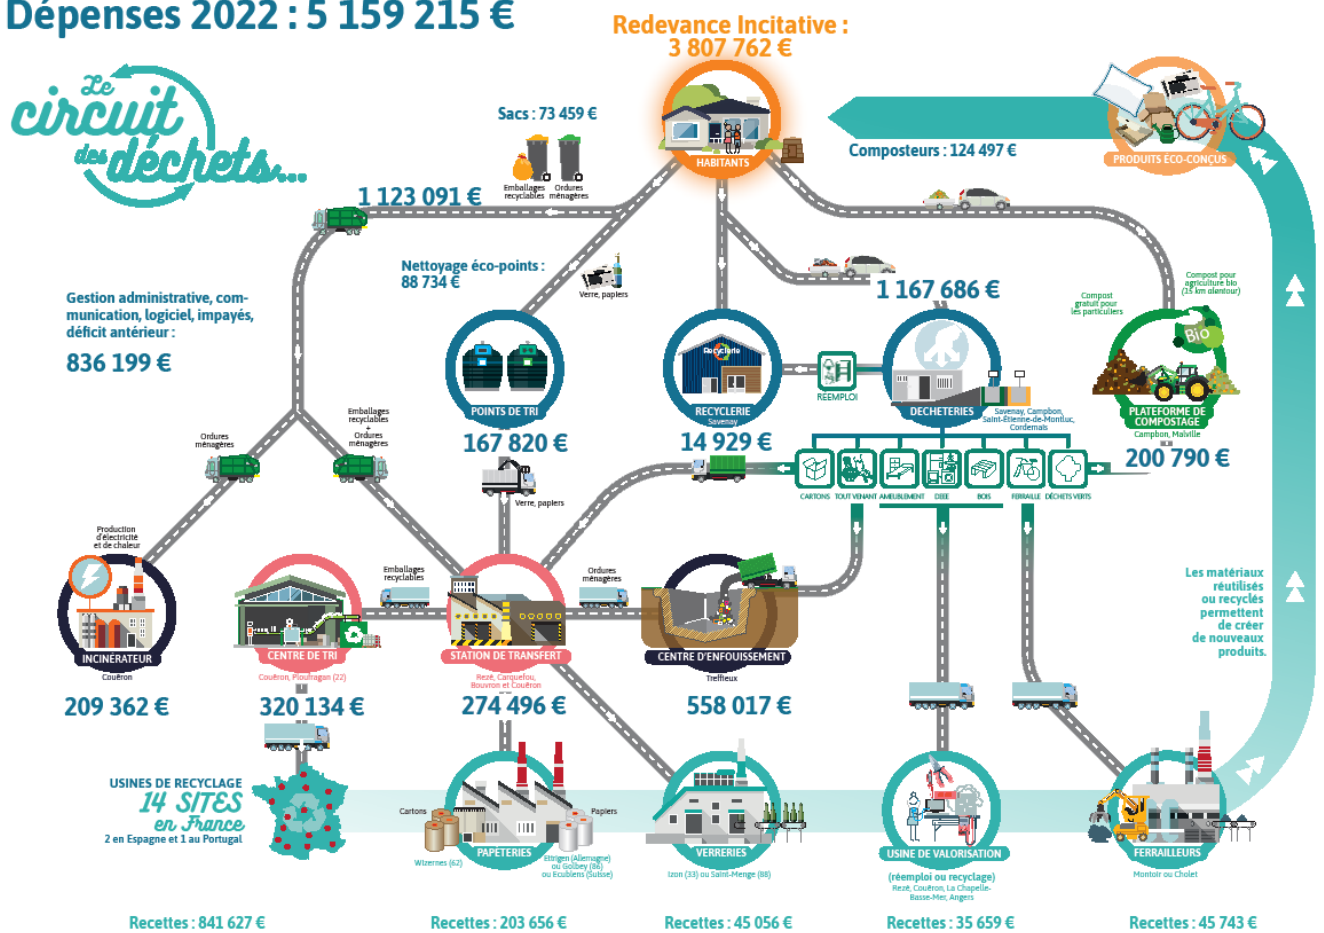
Dépenses 2022 : 5 159 215 €

Redevance Incitative : 3 807 762 €

Le circuit des déchets...

Sacs : 73 459 €

Emballages recyclables
Ordures ménagères

HABITANTS

Composteurs : 124 497 €

PRODUITS ÉCO-CONÇUS

1 123 091 €

Nettoyage éco-points : 88 734 €

Verre, papiers

1 167 686 €

Gestion administrative, communication, logiciel, impayés, déficit antérieur :
836 199 €

Compost gratuit pour les particuliers
Compost pour agriculture bio (15 km alentour)

Bio

POINTS DE TRI
167 820 €

Recyclerie
RECYCLERIE
Savenay
14 929 €

RÉEMPLOI

DÉCHETERIES
Savenay, Campbon, Saint-Étienne-de-Montluc, Cordemais

PLATEFORME DE COMPOSTAGE
Campbon, Malville
200 790 €

Ordures ménagères
Emballages recyclables + Ordures ménagères

Verre, papiers

CARTONS
TOUT VENANT
AMEUBLEMENT
D3E
BOIS
FERRAILLE
DÉCHETS VERTS

Production d'électricité et de chaleur

Emballages recyclables
Ordures ménagères

INCINÉRATEUR
Couëron
209 362 €

CENTRE DE TRI
Couëron, Ploufragan (22)
320 134 €

STATION DE TRANSFERT
Rezé, Carquefou, Bouvron et Couëron
274 496 €

CENTRE D'ENFOUISSEMENT
Treffieux
558 017 €

Les matériaux réutilisés ou recyclés permettent de créer de nouveaux produits.

USINES DE RECYCLAGE
14 SITES en France
2 en Espagne et 1 au Portugal

Cartons
Papiers
PAPETERIES
Wizernes (62)
Ettringen (Allemagne) ou Golbey (88) ou Ecublens (Suisse)

VERRERIES
Izon (33) ou Saint-Menge (88)

USINE DE VALORISATION
(réemploi ou recyclage)
Rezé, Couëron, La Chapelle-Basse-Mer, Angers

FERRAILLEURS
Montoir ou Cholet

Recettes : 841 627 €
Recettes : 203 656 €
Recettes : 45 056 €
Recettes : 35 659 €
Recettes : 45 743 €